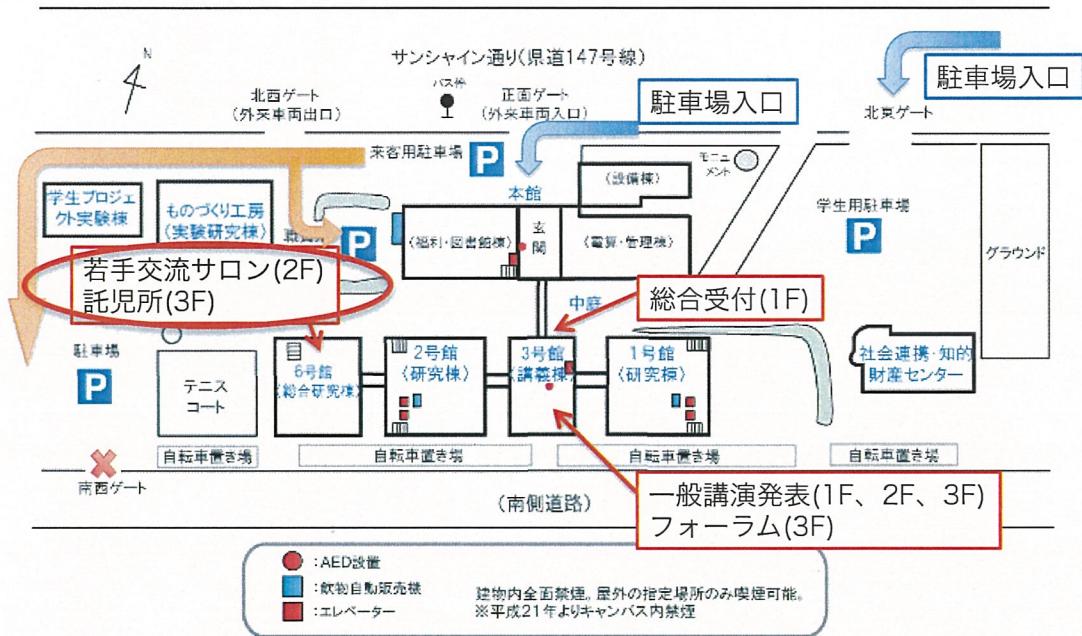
N

サンシャイン通り(県道147号線)

駐車場入口

北西ゲート
(外来車両出口)

バス停

正面ゲート
(外来車両入口)

駐車場入口

北東ゲート

来客用駐車場

P

本館

モニュメント

(設備棟)

学生プロジェクト実験棟

ものづくり工房
(実験研究棟)

職員

P

(福利・図書館棟)

玄関

(電算・管理棟)

学生用駐車場

P

グラウンド

若手交流サロン(2F)
託児所(3F)

中庭

総合受付(1F)

駐車場

P

テニスコート

6号館
(総合研究棟)

2号館
(研究棟)

3号館
(講義棟)

1号館
(研究棟)

社会連携・知的財産センター

自転車置き場

自転車置き場

自転車置き場

自転車置き場

南西ゲート

(南側道路)

一般講演発表(1F、2F、3F)
フォーラム(3F)

:AED設置
:飲物自動販売機
:エレベーター

建物内全面禁煙,屋外の指定場所のみ喫煙可能。
※平成21年よりキャンパス内禁煙